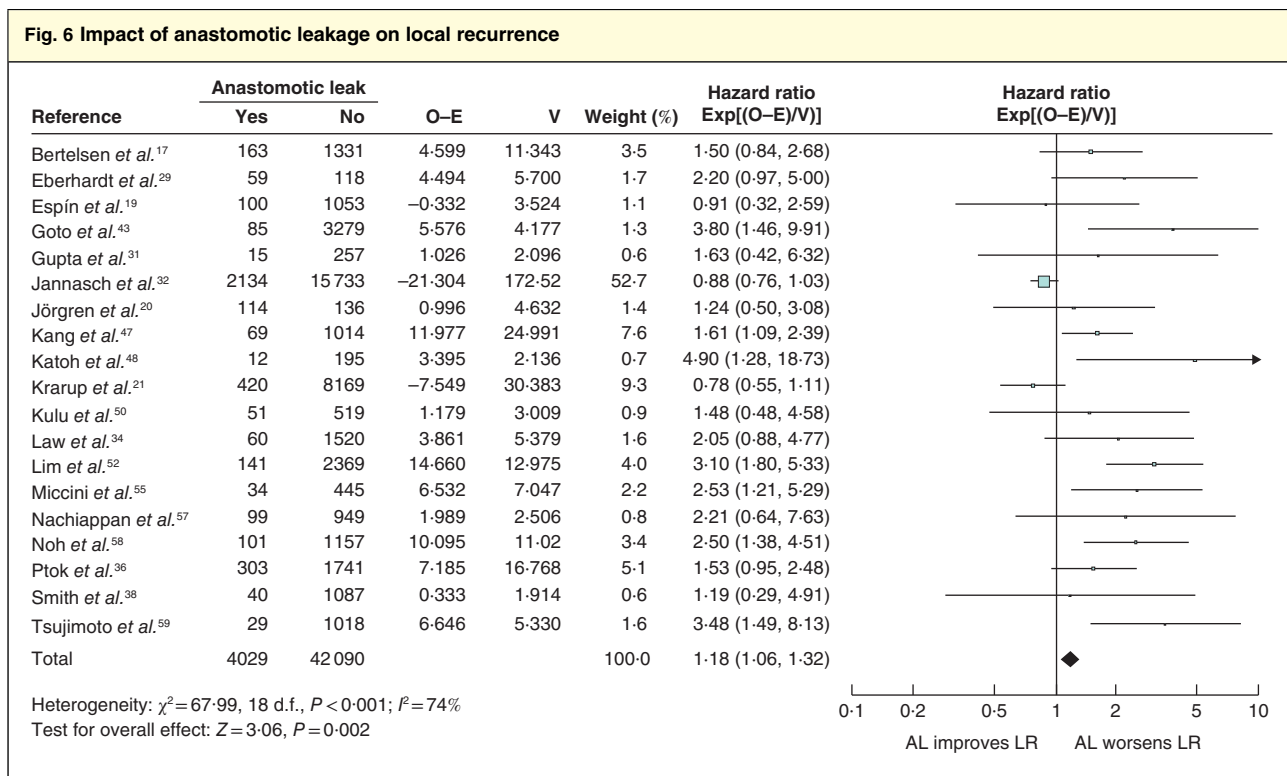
Fig. 6 Impact of anastomotic leakage on local recurrence

| Reference | Anastomotic leak Yes | Anastomotic leak No | O–E | V | Weight (%) | Hazard ratio Exp[(O–E)/V)] |
|---|---|---|---|---|---|---|
| Bertelsen *et al.*$^{17}$ | 163 | 1331 | 4·599 | 11·343 | 3·5 | 1·50 (0·84, 2·68) |
| Eberhardt *et al.*$^{29}$ | 59 | 118 | 4·494 | 5·700 | 1·7 | 2·20 (0·97, 5·00) |
| Espín *et al.*$^{19}$ | 100 | 1053 | –0·332 | 3·524 | 1·1 | 0·91 (0·32, 2·59) |
| Goto *et al.*$^{43}$ | 85 | 3279 | 5·576 | 4·177 | 1·3 | 3·80 (1·46, 9·91) |
| Gupta *et al.*$^{31}$ | 15 | 257 | 1·026 | 2·096 | 0·6 | 1·63 (0·42, 6·32) |
| Jannasch *et al.*$^{32}$ | 2134 | 15733 | –21·304 | 172·52 | 52·7 | 0·88 (0·76, 1·03) |
| Jörgren *et al.*$^{20}$ | 114 | 136 | 0·996 | 4·632 | 1·4 | 1·24 (0·50, 3·08) |
| Kang *et al.*$^{47}$ | 69 | 1014 | 11·977 | 24·991 | 7·6 | 1·61 (1·09, 2·39) |
| Katoh *et al.*$^{48}$ | 12 | 195 | 3·395 | 2·136 | 0·7 | 4·90 (1·28, 18·73) |
| Krarup *et al.*$^{21}$ | 420 | 8169 | –7·549 | 30·383 | 9·3 | 0·78 (0·55, 1·11) |
| Kulu *et al.*$^{50}$ | 51 | 519 | 1·179 | 3·009 | 0·9 | 1·48 (0·48, 4·58) |
| Law *et al.*$^{34}$ | 60 | 1520 | 3·861 | 5·379 | 1·6 | 2·05 (0·88, 4·77) |
| Lim *et al.*$^{52}$ | 141 | 2369 | 14·660 | 12·975 | 4·0 | 3·10 (1·80, 5·33) |
| Miccini *et al.*$^{55}$ | 34 | 445 | 6·532 | 7·047 | 2·2 | 2·53 (1·21, 5·29) |
| Nachiappan *et al.*$^{57}$ | 99 | 949 | 1·989 | 2·506 | 0·8 | 2·21 (0·64, 7·63) |
| Noh *et al.*$^{58}$ | 101 | 1157 | 10·095 | 11·02 | 3·4 | 2·50 (1·38, 4·51) |
| Ptok *et al.*$^{36}$ | 303 | 1741 | 7·185 | 16·768 | 5·1 | 1·53 (0·95, 2·48) |
| Smith *et al.*$^{38}$ | 40 | 1087 | 0·333 | 1·914 | 0·6 | 1·19 (0·29, 4·91) |
| Tsujimoto *et al.*$^{59}$ | 29 | 1018 | 6·646 | 5·330 | 1·6 | 3·48 (1·49, 8·13) |
| Total | 4029 | 42090 | | | 100·0 | 1·18 (1·06, 1·32) |

Heterogeneity: $\chi^2=67·99$, 18 d.f., $P<0·001$; $I^2=74\%$
Test for overall effect: $Z=3·06$, $P=0·002$

Hazard ratio Exp[(O–E)/V)]

0·1 0·2 0·5 1 2 5 10

AL improves LR AL worsens LR